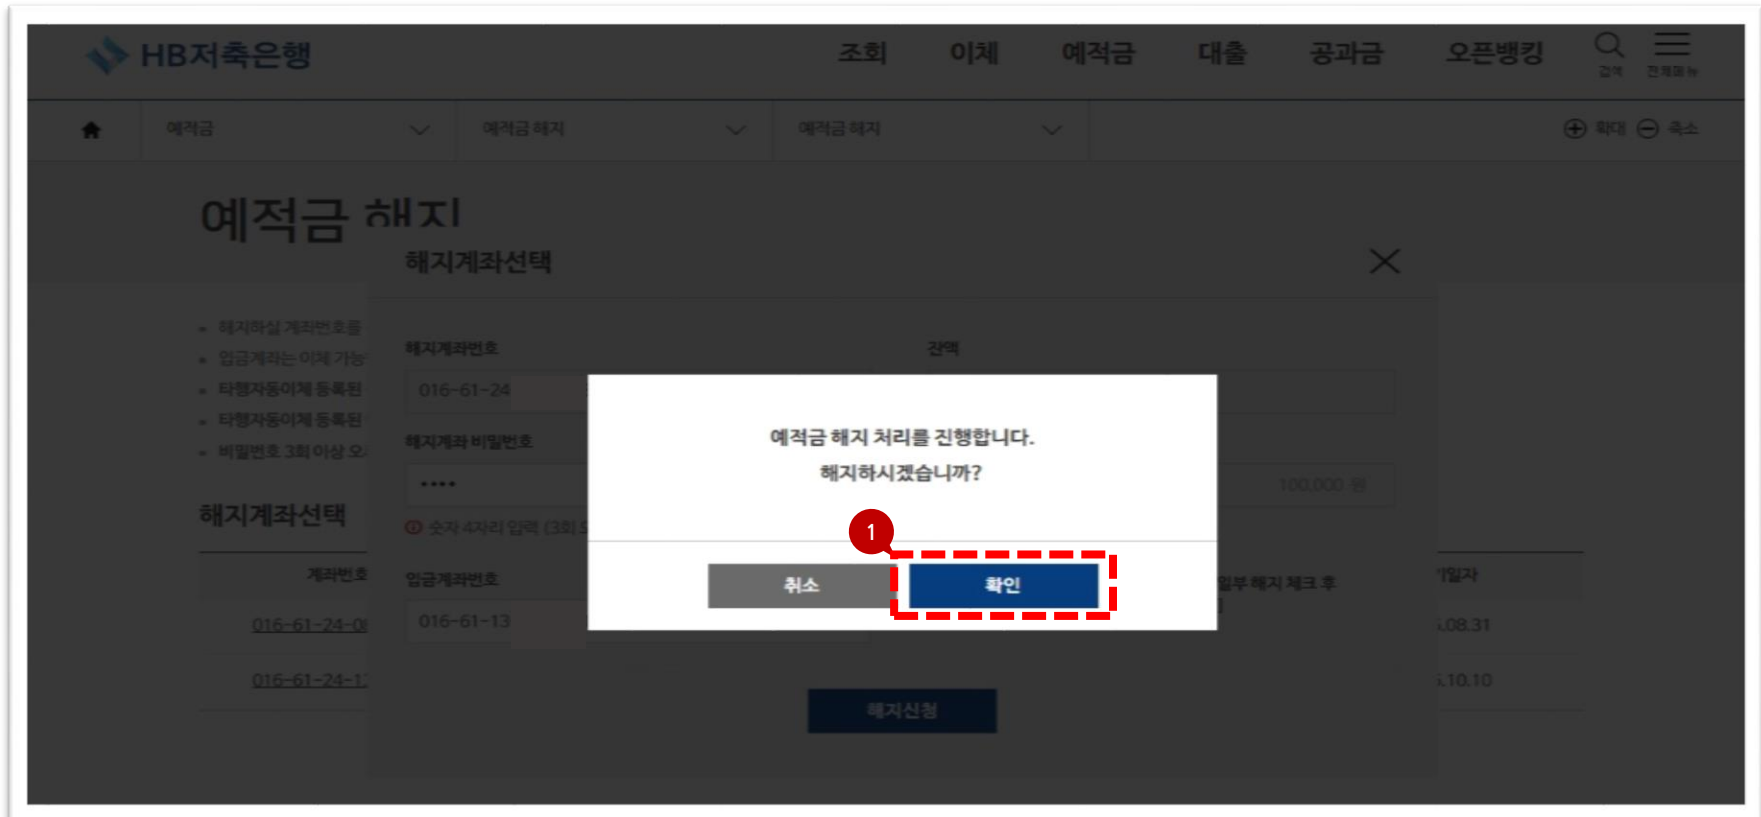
HB저축은행

조회 이체 예적금 대출 공과금 오픈뱅킹 검색 전체메뉴

예적금 예적금 해지 예적금 해지 확대 축소

예적금 해지

해지계좌선택

- 해지하실 계좌번호를
- 입금계좌는 이체 가능
- 타행자동이체 등록된
- 타행자동이체 등록된
- 비밀번호 3회 이상 오

해지계좌선택

계좌번호

016-61-24-0

016-61-24-1

해지계좌번호

016-61-24

잔액

해지계좌 비밀번호

••••

100,000 원

숫자 4자리 입력 (3회

입금계좌번호

016-61-13

일부 해지 체크 후

일자

.08.31

.10.10

해지신청

예적금 해지 처리를 진행합니다.
해지하시겠습니까?

1

취소 확인